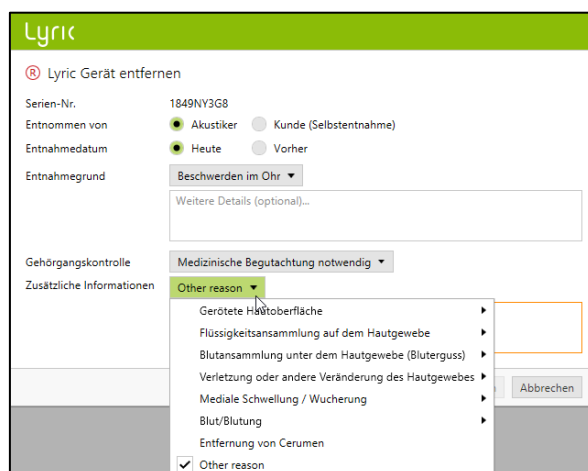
Lyric

® Lyric Gerät entfernen

Serien-Nr. 1849NY3G8

Entnommen von Akustiker Kunde (Selbstentnahme)

Entnahmedatum Heute Vorher

Entnahmegrund Beschwerden im Ohr ▼

Weitere Details (optional)...

Gehörgangskontrolle Medizinische Begutachtung notwendig ▼

Zusätzliche Informationen Other reason ▼

Gerötete Hautoberfläche ▸
Flüssigkeitsansammlung auf dem Hautgewebe ▸
Blutansammlung unter dem Hautgewebe (Bluterguss) ▸
Verletzung oder andere Veränderung des Hautgewebes ▸
Mediale Schwellung / Wucherung ▸
Blut/Blutung ▸
Entfernung von Cerumen
✓ Other reason

Abbrechen